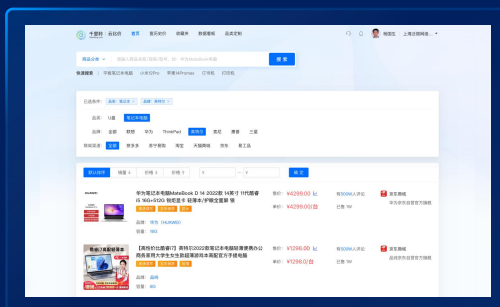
千度价 | 云比价 首页 首页资讯 价格库 数据服务 商品定制 杨某生 上海比价网络...

商品名称 | 请输入商品名称，如：华为MateBook电脑 搜索

快速搜索 华硕笔记本电脑 小米12Pro 苹果MPromax 订书机 打印机

已选条件 品牌：笔记本 × 品牌：华为 ×

品类 U盘 笔记本电脑

品牌 全部 联想 华为 ThinkPad 荣耀 惠普 戴尔 三星

商城渠道 全部 拼多多 京东自营 淘宝 天猫商城 苏宁易购

默认排序 销量 价格 - 确定

华为笔记本电脑MateBook D 14 2022款 14英寸 11代酷睿 i5 16G+512G 锐炬显卡 轻薄本/护眼全面屏 银
单价: ¥4299.00
¥4299.00
商城: 京东自营
品牌: 华为 HUAWEI
型号: 16G

【两年价比需审订】 荣耀笔记本2022新款笔记本电脑超薄便携办公商务家用大学生女生轻薄游戏本高配官方手提电脑
单价: ¥1298.00
¥1298.00
品牌
型号